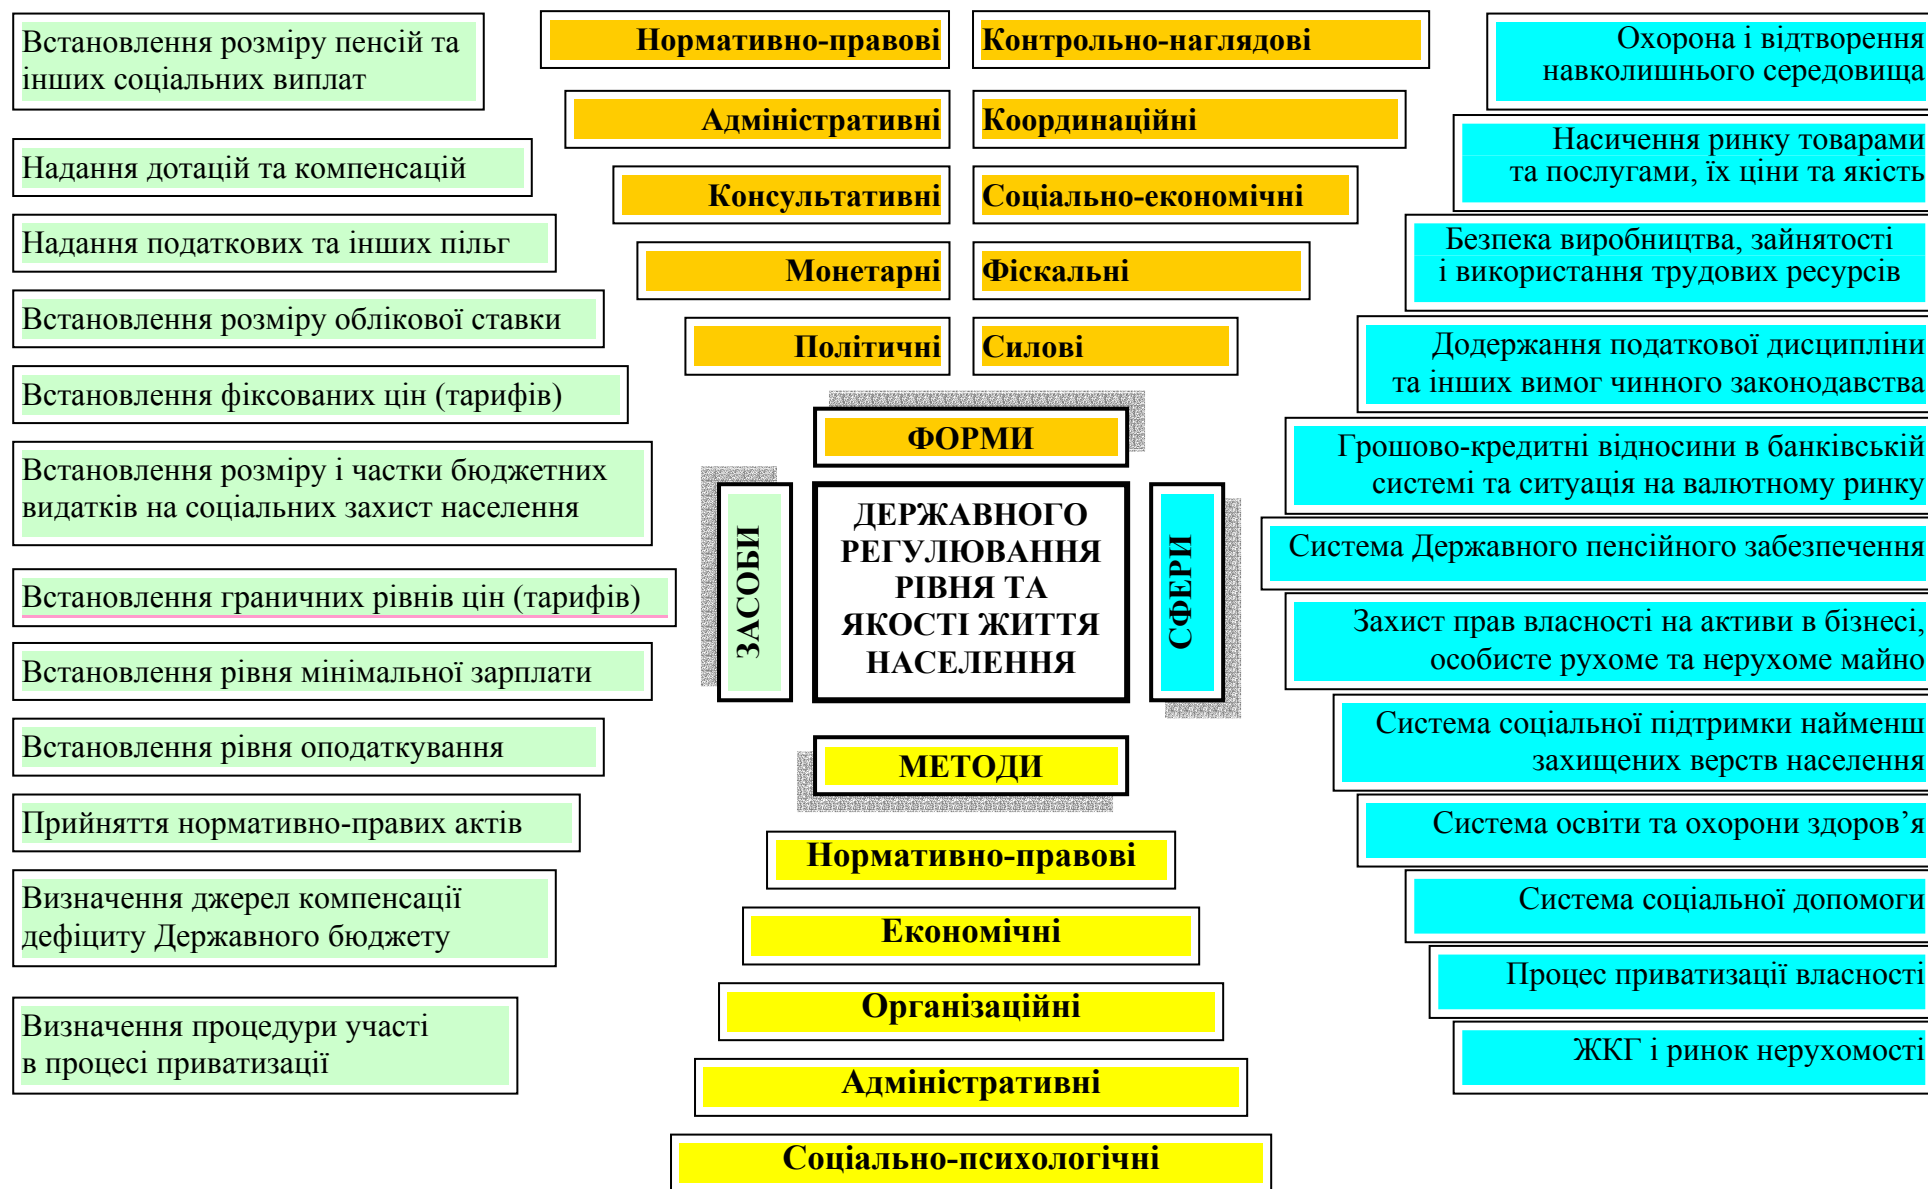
Встановлення розміру пенсій та інших соціальних виплат

Надання дотацій та компенсацій

Надання податкових та інших пільг

Встановлення розміру облікової ставки

Встановлення фіксованих цін (тарифів)

Встановлення розміру і частки бюджетних видатків на соціальних захист населення

Встановлення граничних рівнів цін (тарифів)

Встановлення рівня мінімальної зарплати

Встановлення рівня оподаткування

Прийняття нормативно-правих актів

Визначення джерел компенсації дефіциту Державного бюджету

Визначення процедури участі в процесі приватизації

Нормативно-правові

Контрольно-наглядові

Адміністративні

Координаційні

Консультативні

Соціально-економічні

Монетарні

Фіскальні

Політичні

Силові

ФОРМИ

ЗАСОБИ

ДЕРЖАВНОГО РЕГУЛЮВАННЯ РІВНЯ ТА ЯКОСТІ ЖИТТЯ НАСЕЛЕННЯ

СФЕРИ

МЕТОДИ

Нормативно-правові

Економічні

Організаційні

Адміністративні

Соціально-психологічні

Охорона і відтворення навколишнього середовища

Насичення ринку товарами та послугами, їх ціни та якість

Безпека виробництва, зайнятості і використання трудових ресурсів

Додержання податкової дисципліни та інших вимог чинного законодавства

Грошово-кредитні відносини в банківській системі та ситуація на валютному ринку

Система Державного пенсійного забезпечення

Захист прав власності на активи в бізнесі, особисте рухоме та нерухоме майно

Система соціальної підтримки найменш захищених верств населення

Система освіти та охорони здоров’я

Система соціальної допомоги

Процес приватизації власності

ЖКГ і ринок нерухомості